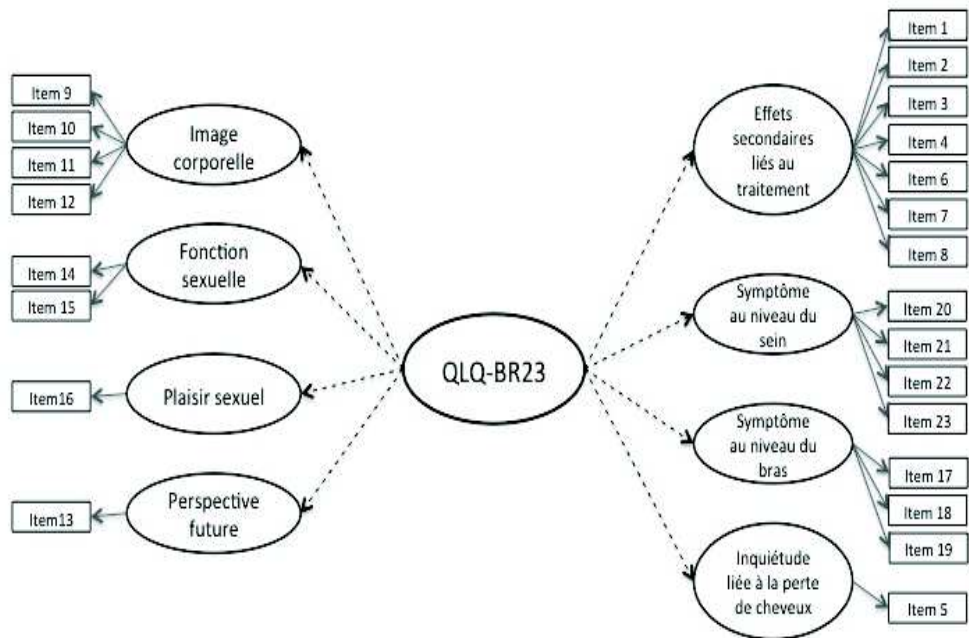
Item 9
Item 10
Item 11
Item 12
Image corporelle

Item 14
Item 15
Fonction sexuelle

Item16
Plaisir sexuel

Item13
Perspective future

QLQ-BR23

Effets secondaires liés au traitement
Item 1
Item 2
Item 3
Item 4
Item 6
Item 7
Item 8

Symptôme au niveau du sein
Item 20
Item 21
Item 22
Item 23

Symptôme au niveau du bras
Item 17
Item 18
Item 19

Inquiétude liée à la perte de cheveux
Item 5